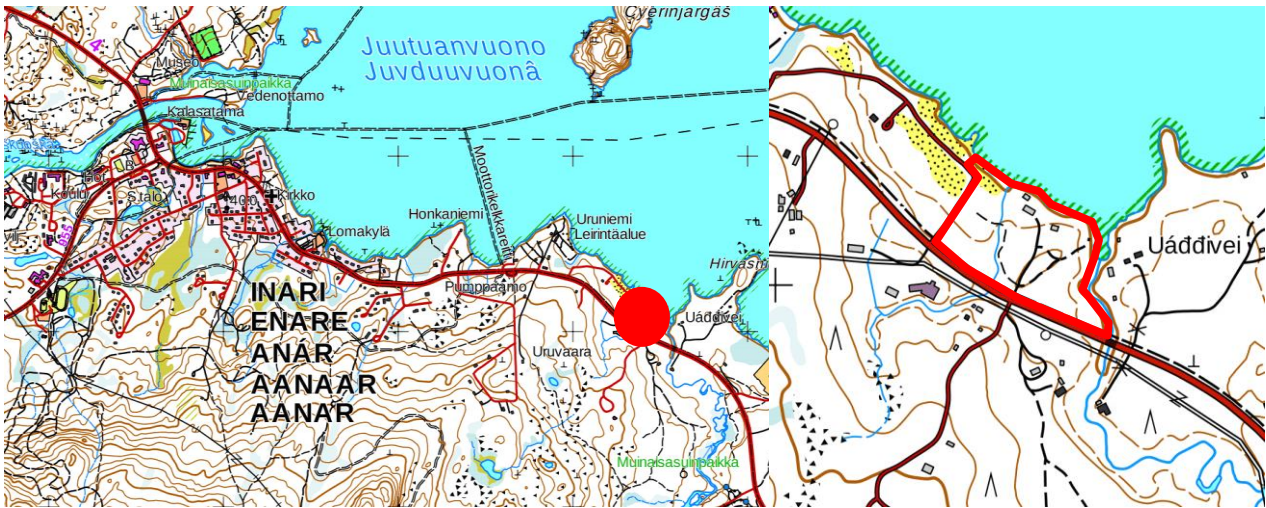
Čỹerinjargâš
Juutuanvuono
Juvduuvuonâ
Museo
Muinaisasuinpaikka
Vedenottamo
Kalasatama
Koulu
S-talo
Kirkko
400
Lomakylä
Honkaniemi
Moottorikelkkareitti
Uruniemi
Leirintäalue
Hirvasniemi
INARI
ENARE
ANÁR
AANAAR
AANAR
Pumppaamo
Uáđđivei
Uruvaara
Muinaisasuinpaikka
Uáđđivei